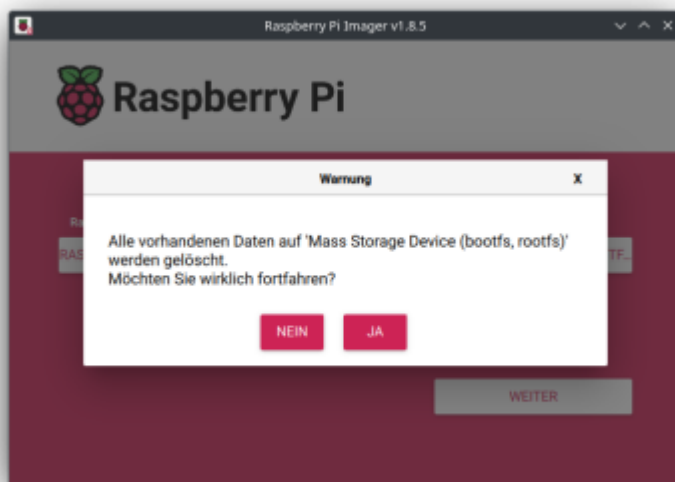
Raspberry Pi Imager v1.8.5

Raspberry Pi

Warnung

X

Ra

RAS

TF...

Alle vorhandenen Daten auf 'Mass Storage Device (bootfs, rootfs)' werden gelöscht.
Möchten Sie wirklich fortfahren?

NEIN

JA

WEITER